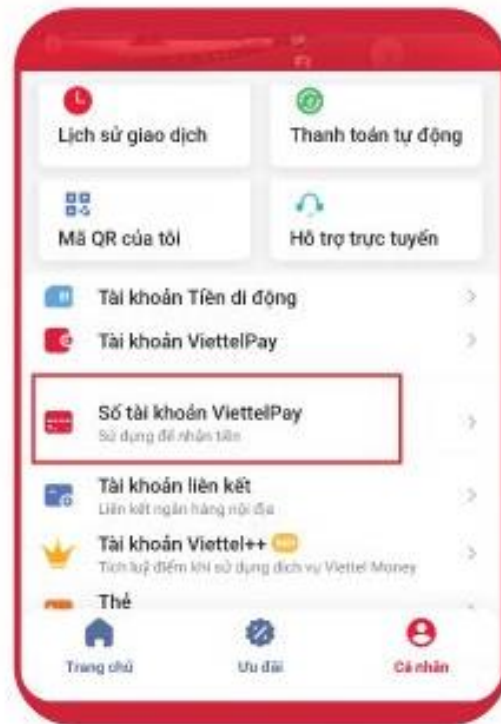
Lịch sử giao dịch

Thanh toán tự động

Mã QR của tôi

Hỗ trợ trực tuyến

Tài khoản Tiền di động

Tài khoản ViettelPay

Số tài khoản ViettelPay
Sử dụng để nhận tiền

Tài khoản liên kết
Liên kết ngân hàng nội địa

Tài khoản Viettel++
Tích luỹ điểm khi sử dụng dịch vụ Viettel Money

Thẻ

Trang chủ

Ưu đãi

Cá nhân